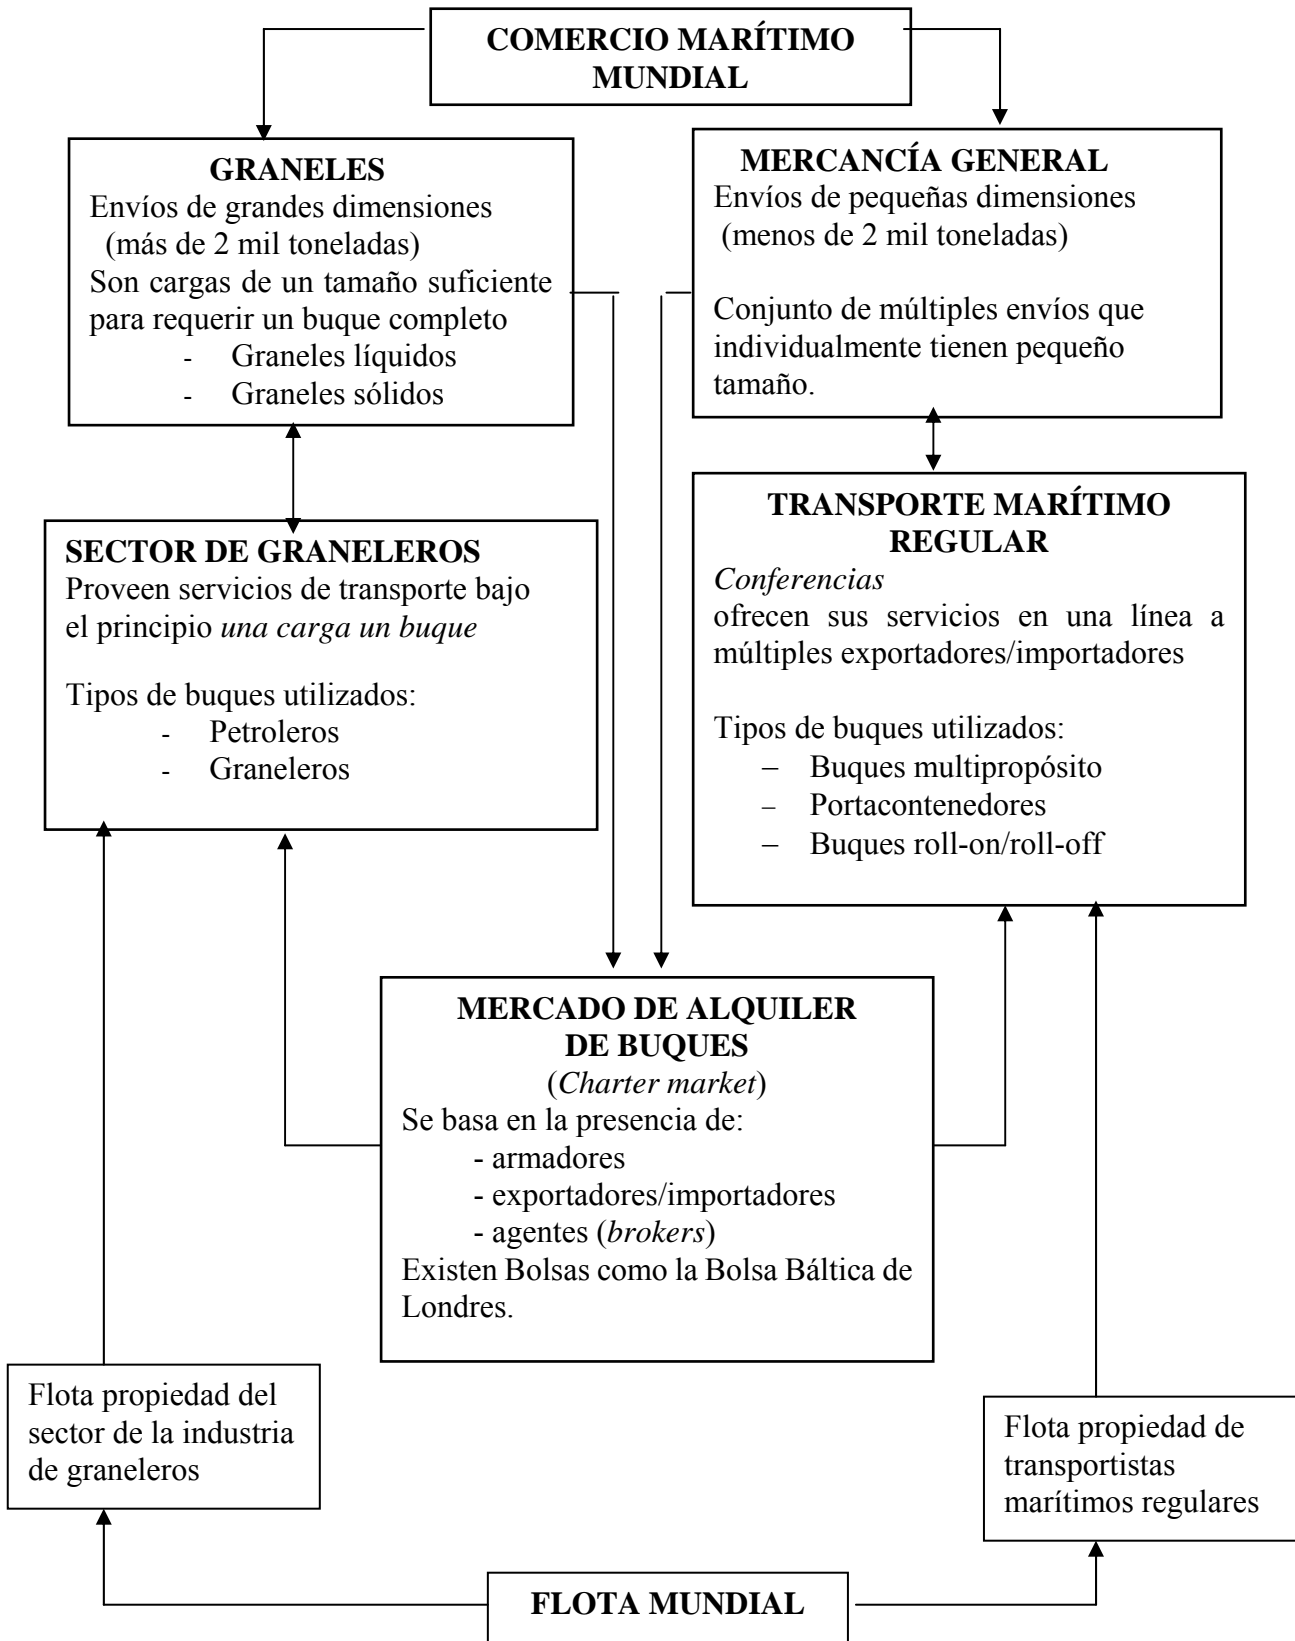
COMERCIO MARÍTIMO MUNDIAL

GRANELES
Envíos de grandes dimensiones (más de 2 mil toneladas)
Son cargas de un tamaño suficiente para requerir un buque completo
- Graneles líquidos
- Graneles sólidos

MERCANCÍA GENERAL
Envíos de pequeñas dimensiones (menos de 2 mil toneladas)

Conjunto de múltiples envíos que individualmente tienen pequeño tamaño.

SECTOR DE GRANELEROS
Proveen servicios de transporte bajo el principio *una carga un buque*

Tipos de buques utilizados:
- Petroleros
- Graneleros

TRANSPORTE MARÍTIMO REGULAR
*Conferencias*
ofrecen sus servicios en una línea a múltiples exportadores/importadores

Tipos de buques utilizados:
– Buques multipropósito
– Portacontenedores
– Buques roll-on/roll-off

MERCADO DE ALQUILER DE BUQUES
(*Charter market*)
Se basa en la presencia de:
- armadores
- exportadores/importadores
- agentes (*brokers*)
Existen Bolsas como la Bolsa Báltica de Londres.

Flota propiedad del sector de la industria de graneleros

Flota propiedad de transportistas marítimos regulares

FLOTA MUNDIAL